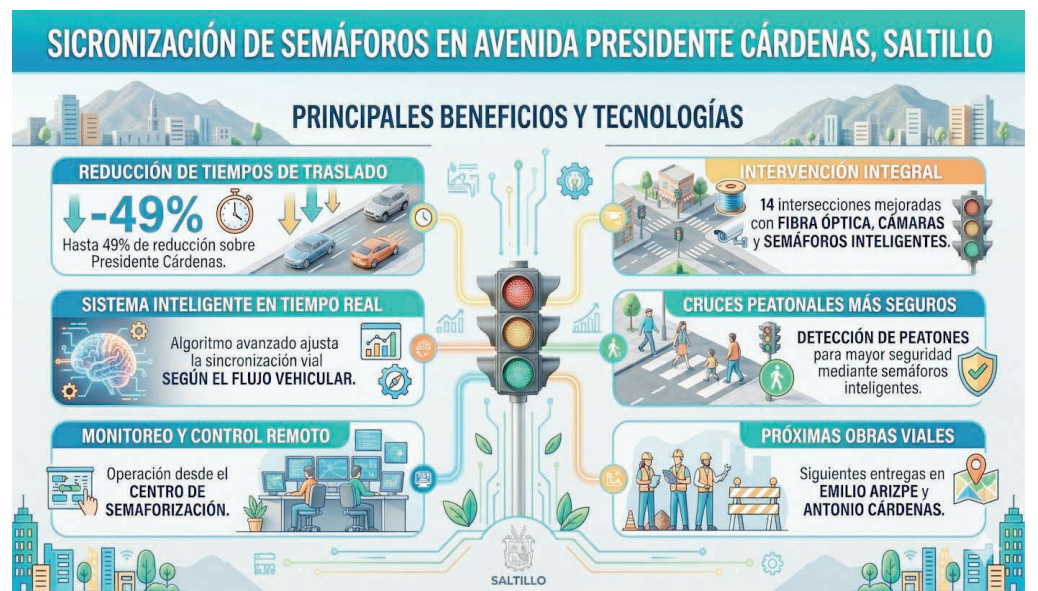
SICRONIZACIÓN DE SEMÁFOROS EN AVENIDA PRESIDENTE CÁRDENAS, SALTILLO

PRINCIPALES BENEFICIOS Y TECNOLOGÍAS

REDUCCIÓN DE TIEMPOS DE TRASLADO

-49%

Hasta 49% de reducción sobre Presidente Cárdenas.

INTERVENCIÓN INTEGRAL

14 intersecciones mejoradas con FIBRA ÓPTICA, CÁMARAS y SEMÁFOROS INTELIGENTES.

SISTEMA INTELIGENTE EN TIEMPO REAL

Algoritmo avanzado ajusta la sincronización vial SEGÚN EL FLUJO VEHICULAR.

CRUCES PEATONALES MÁS SEGUROS

DETECCIÓN DE PEATONES para mayor seguridad mediante semáforos inteligentes.

MONITOREO Y CONTROL REMOTO

Operación desde el CENTRO DE SEMAFORIZACIÓN.

PRÓXIMAS OBRAS VIALES

Siguientes entregas en EMILIO ARIZPE y ANTONIO CÁRDENAS.

SALTILLO